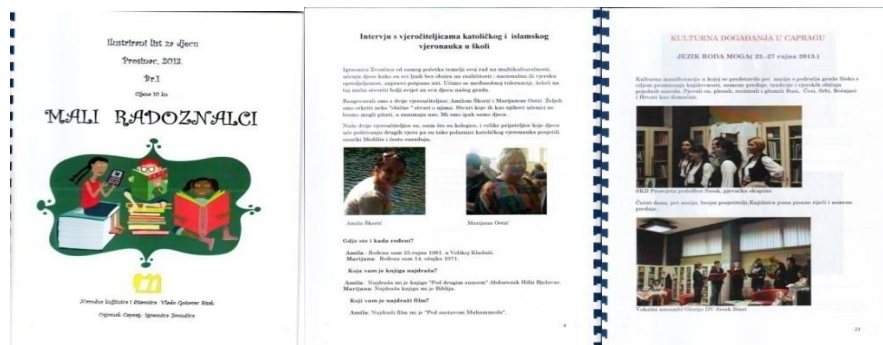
Ilustrirani list za djecu
Prosinac, 2012.
Br.1
Cijena 10 kn

MALI RADOZNALCI

Narodna knjižnica i čitaonica Vlado Gotovac Sisak
Ogranak Caprag, Ignacije Zvonarica

Intervju s vjeroučiteljicama katoličkog i islamskog vjeronauka u školi

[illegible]

Razgovarali smo s dvije vjeroučiteljice: Amilom Škorić i Marijanom Ostić. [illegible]

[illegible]

Amila Škorić

Marijana Ostić

Gdje ste i kada rođeni?

Amila: Rođena sam 25.rujna 1981. u Velikoj Kladuši.
Marijana: Rođena sam 14. ožujka 1971.

Koja vam je knjiga najdraža?

Amila: Najdraža mi je knjiga "Pod drugim suncem" Abdurezak Hifzi Bjelevac.
Marijana: Najdraža knjiga mi je Biblija.

Koji vam je najdraži film?

Amila: Najdraži film mi je "Pod zastavom Muhammeda".

4

KULTURNA DOGAĐANJA U CAPRAGU

JEZIK RODA MOGA: 23.-27 rujna 2013.)

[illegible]

SKD Prosvjeta pododbor Sisak, pjevačka skupina

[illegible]

Vokalni ansambl Obzorje DV Sisak Stari

23